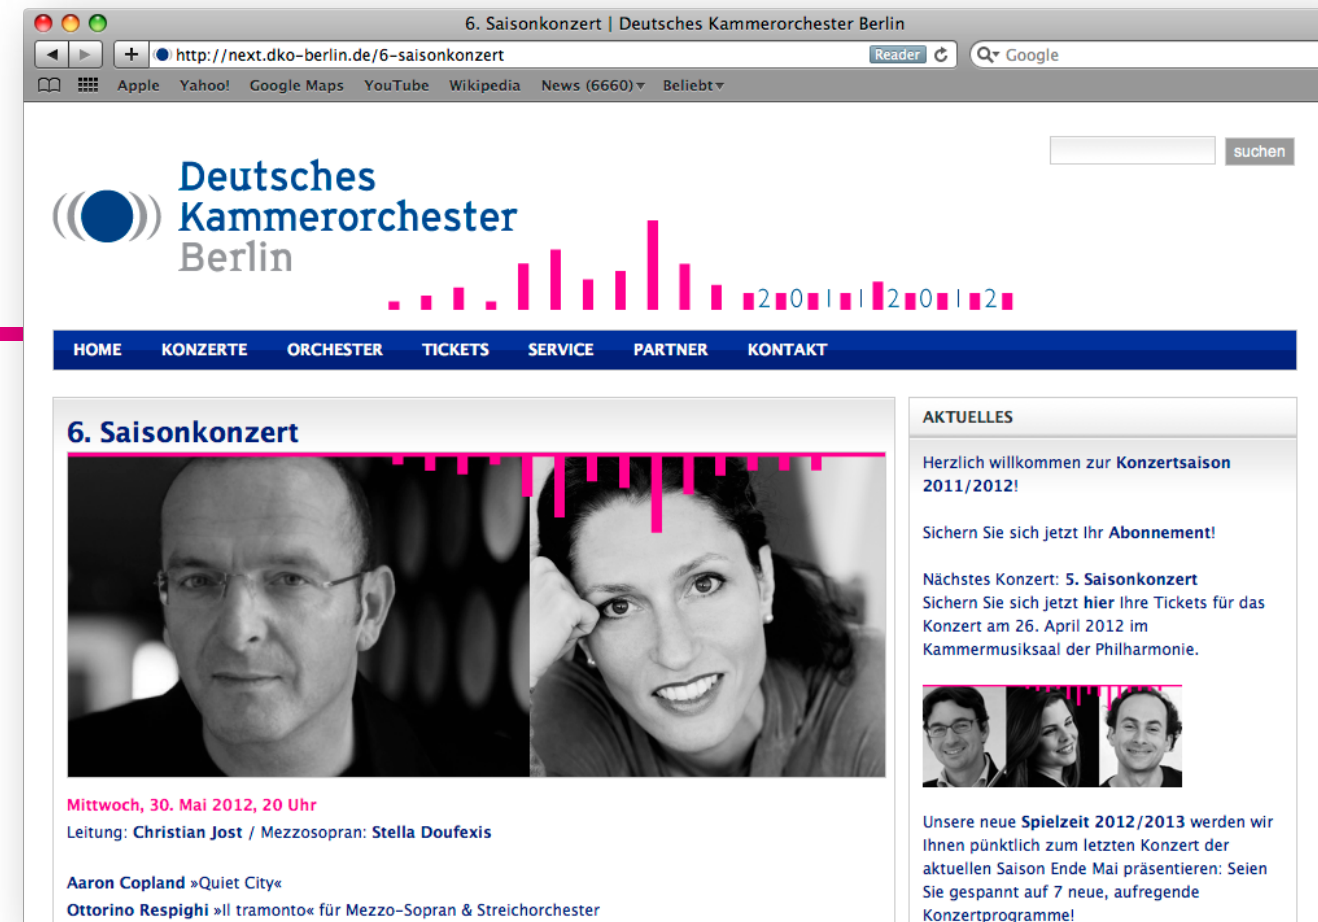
6. Saisonkonzert | Deutsches Kammerorchester Berlin

http://next.dko-berlin.de/6-saisonkonzert

Reader

Google

Apple Yahoo! Google Maps YouTube Wikipedia News (6660) Beliebt

suchen

Deutsches Kammerorchester Berlin

2011|2012

HOME KONZERTE ORCHESTER TICKETS SERVICE PARTNER KONTAKT

6. Saisonkonzert

Mittwoch, 30. Mai 2012, 20 Uhr
Leitung: Christian Jost / Mezzosopran: Stella Doufexis

Aaron Copland »Quiet City«
Ottorino Respighi »Il tramonto« für Mezzo-Sopran & Streichorchester

AKTUELLES

Herzlich willkommen zur Konzertsaison 2011/2012!

Sichern Sie sich jetzt Ihr Abonnement!

Nächstes Konzert: 5. Saisonkonzert
Sichern Sie sich jetzt hier Ihre Tickets für das Konzert am 26. April 2012 im Kammermusiksaal der Philharmonie.

Unsere neue Spielzeit 2012/2013 werden wir Ihnen pünktlich zum letzten Konzert der aktuellen Saison Ende Mai präsentieren: Seien Sie gespannt auf 7 neue, aufregende Konzertprogramme!